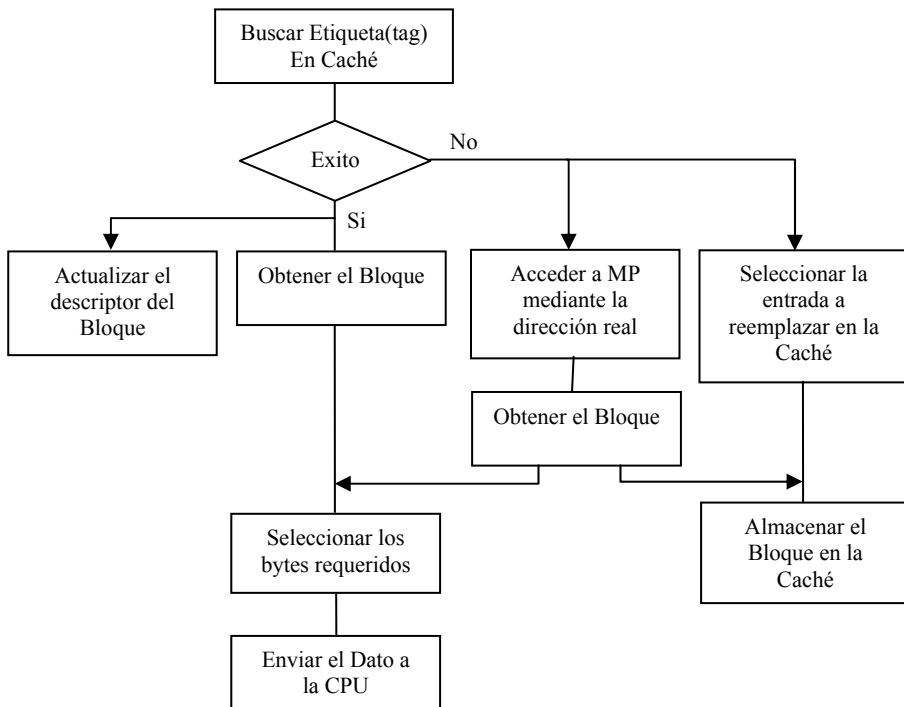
Buscar Etiqueta(tag) En Caché

Exito

No

Si

Actualizar el descriptor del Bloque

Obtener el Bloque

Acceder a MP mediante la dirección real

Seleccionar la entrada a reemplazar en la Caché

Obtener el Bloque

Seleccionar los bytes requeridos

Almacenar el Bloque en la Caché

Enviar el Dato a la CPU